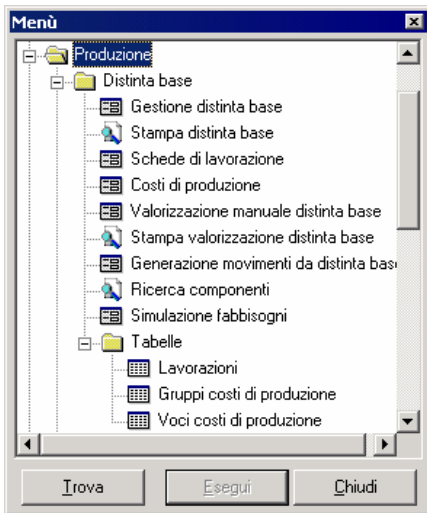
Menù

Produzione
Distinta base
Gestione distinta base
Stampa distinta base
Schede di lavorazione
Costi di produzione
Valorizzazione manuale distinta base
Stampa valorizzazione distinta base
Generazione movimenti da distinta bas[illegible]
Ricerca componenti
Simulazione fabbisogni
Tabelle
Lavorazioni
Gruppi costi di produzione
Voci costi di produzione

Trova
Esegui
Chiudi